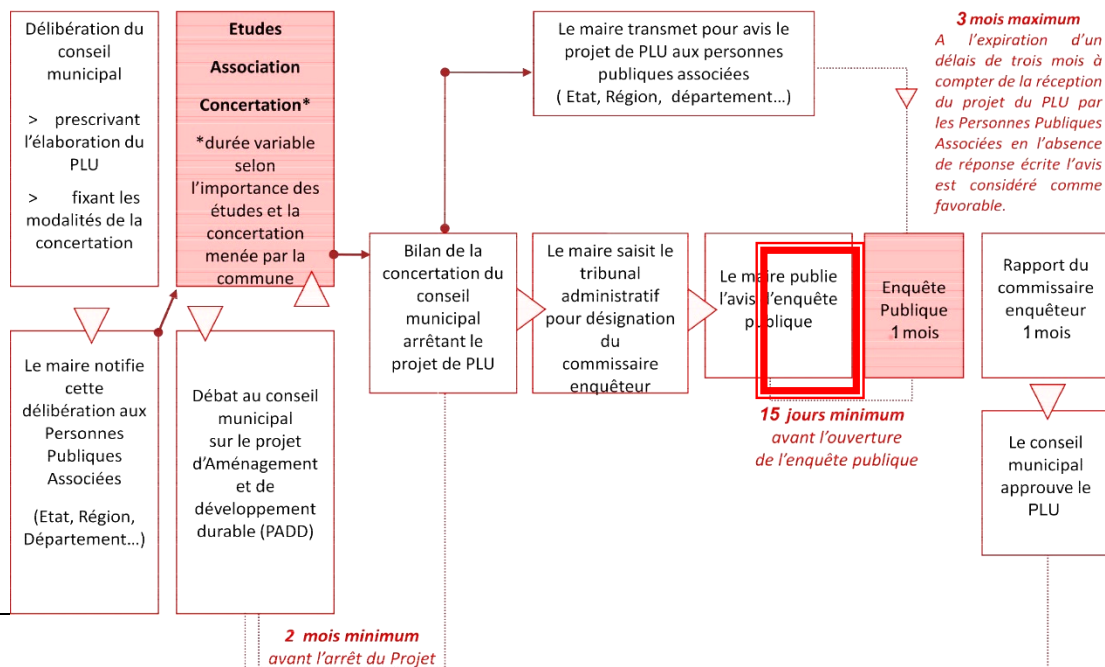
Délibération du conseil municipal

> prescrivant l'élaboration du PLU

> fixant les modalités de la concertation

Etudes

Association

Concertation*

*durée variable selon l'importance des études et la concertation menée par la commune

Le maire transmet pour avis le projet de PLU aux personnes publiques associées ( Etat, Région, département…)

3 mois maximum
A l'expiration d'un délais de trois mois à compter de la réception du projet du PLU par les Personnes Publiques Associées en l'absence de réponse écrite l'avis est considéré comme favorable.

Le maire notifie cette délibération aux Personnes Publiques Associées

(Etat, Région, Département…)

Débat au conseil municipal sur le projet d'Aménagement et de développement durable (PADD)

Bilan de la concertation du conseil municipal arrêtant le projet de PLU

Le maire saisit le tribunal administratif pour désignation du commissaire enquêteur

Le maire publie l'avis d'enquête publique

Enquête Publique 1 mois

Rapport du commissaire enquêteur 1 mois

Le conseil municipal approuve le PLU

15 jours minimum avant l'ouverture de l'enquête publique

2 mois minimum avant l'arrêt du Projet